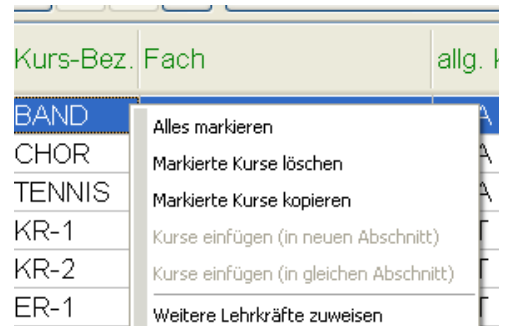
| Kurs-Bez. | Fach | allg. K |
|---|---|---|
| BAND | | A |
| CHOR | | A |
| TENNIS | | A |
| KR-1 | | T |
| KR-2 | | T |
| ER-1 | | T |

Alles markieren
Markierte Kurse löschen
Markierte Kurse kopieren
Kurse einfügen (in neuen Abschnitt)
Kurse einfügen (in gleichen Abschnitt)
Weitere Lehrkräfte zuweisen